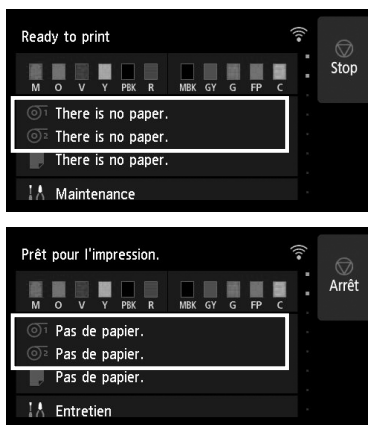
Ready to print

Stop

M O V Y PBK R MBK GY G FP C

There is no paper.

There is no paper.

There is no paper.

Maintenance

Prêt pour l'impression.

Arrêt

M O V Y PBK R MBK GY G FP C

Pas de papier.

Pas de papier.

Pas de papier.

Entretien